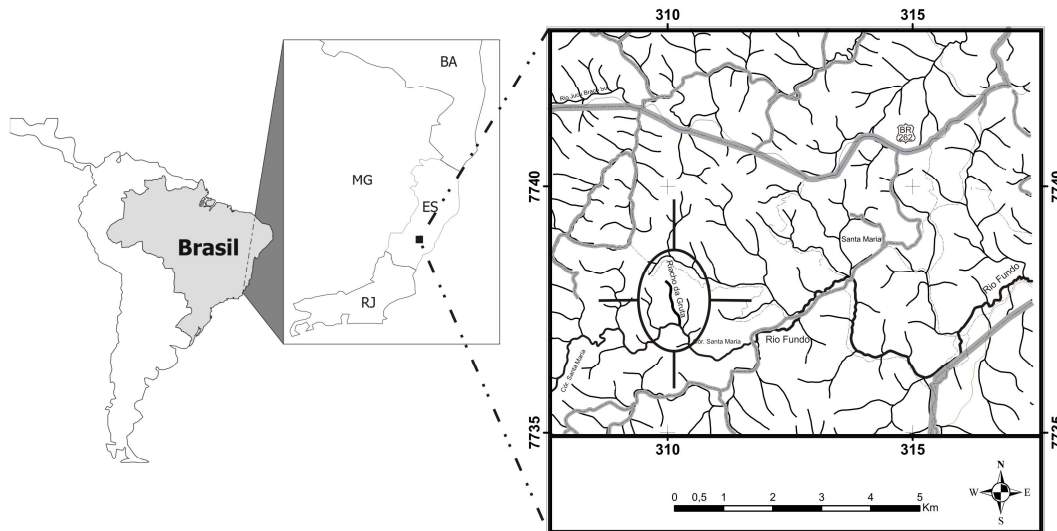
Brasil

BA

MG

ES

RJ

310

315

Rio José Bento

BR 262

7740

7740

Santa Maria

Riacho da Gruta

Rio Fundo

Cór. Santa Maria

Rio Fundo

Cór. Santa Maria

7735

7735

310

315

0 0,5 1 2 3 4 5 Km

N

W

E

S